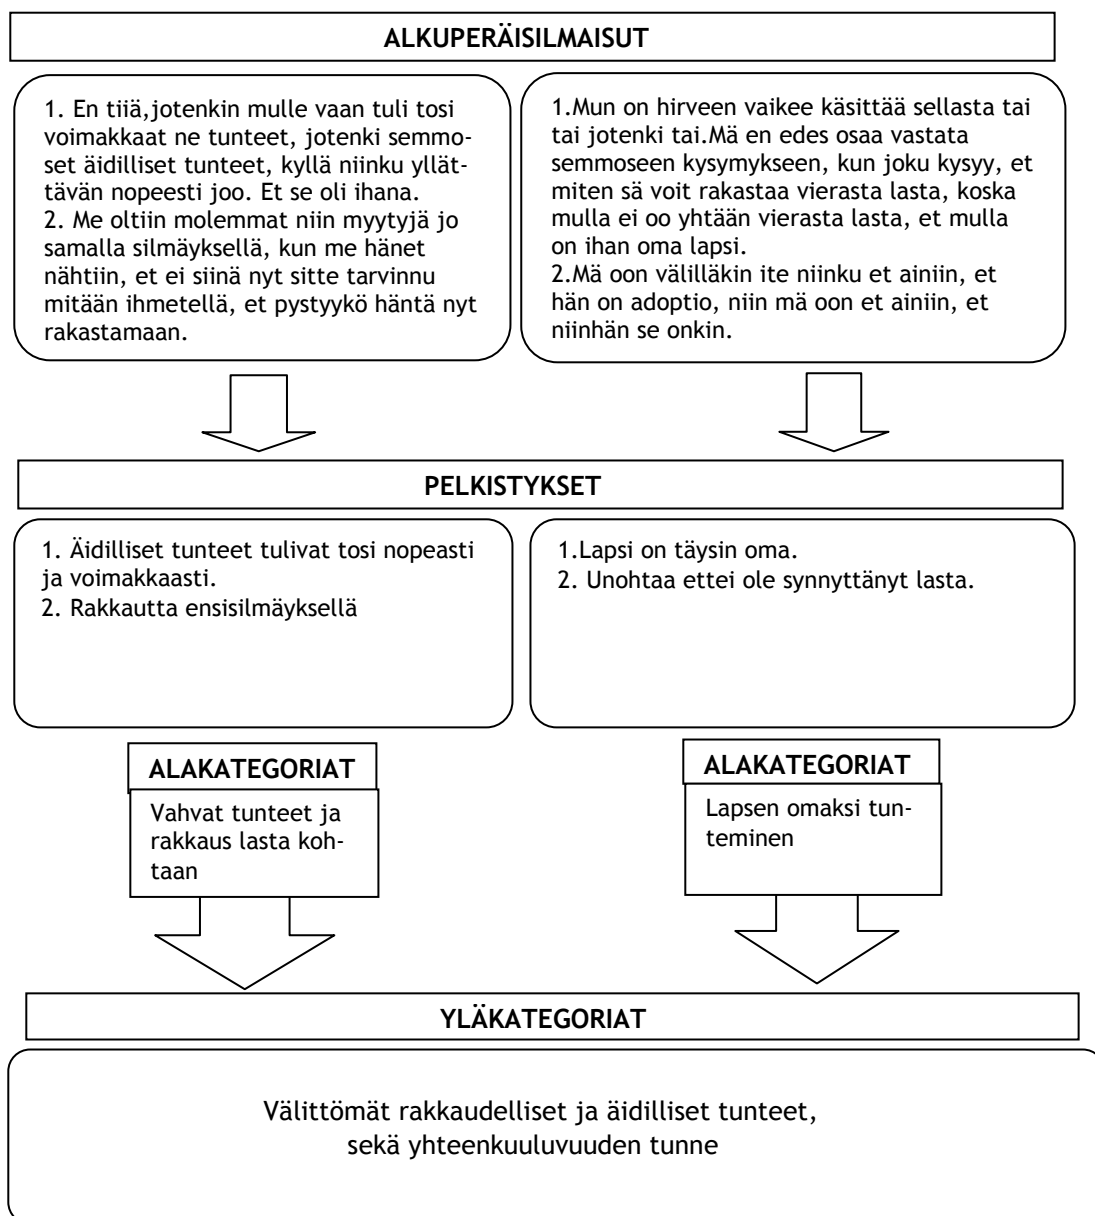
ALKUPERÄISILMAISUT

1. En tiiä,jotenkin mulle vaan tuli tosi voimakkaat ne tunteet, jotenki semmoset äidilliset tunteet, kyllä niinku yllättävän nopeesti joo. Et se oli ihana.
2. Me oltiin molemmat niin myytyjä jo samalla silmäyksellä, kun me hänet nähtiin, et ei siinä nyt sitte tarvinnu mitään ihmetellä, et pystyykö häntä nyt rakastamaan.

1.Mun on hirveen vaikee käsittää sellasta tai tai jotenki tai.Mä en edes osaa vastata semmoseen kysymykseen, kun joku kysyy, et miten sä voit rakastaa vierasta lasta, koska mulla ei oo yhtään vierasta lasta, et mulla on ihan oma lapsi.
2.Mä oon välilläkin ite niinku et ainiin, et hän on adoptio, niin mä oon et ainiin, et niinhän se onkin.

PELKISTYKSET

1. Äidilliset tunteet tulivat tosi nopeasti ja voimakkaasti.
2. Rakkautta ensisilmäyksellä

1.Lapsi on täysin oma.
2. Unohtaa ettei ole synnyttänyt lasta.

ALAKATEGORIAT

Vahvat tunteet ja rakkaus lasta kohtaan

ALAKATEGORIAT

Lapsen omaksi tunteminen

YLÄKATEGORIAT

Välittömät rakkaudelliset ja äidilliset tunteet, sekä yhteenkuuluvuuden tunne